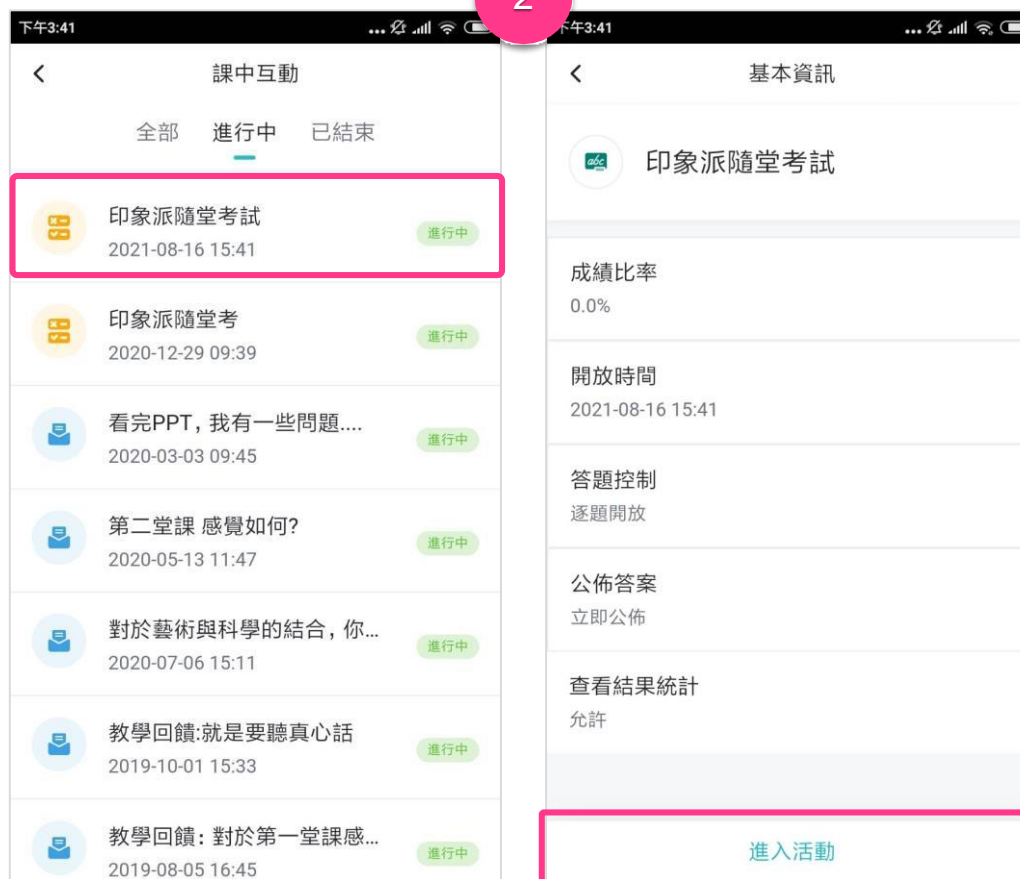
下午3:41

課中互動

全部 進行中 已結束

印象派隨堂考試
2021-08-16 15:41
進行中

印象派隨堂考
2020-12-29 09:39
進行中

看完PPT，我有一些問題....
2020-03-03 09:45
進行中

第二堂課 感覺如何?
2020-05-13 11:47
進行中

對於藝術與科學的結合，你...
2020-07-06 15:11
進行中

教學回饋:就是要聽真心話
2019-10-01 15:33
進行中

教學回饋：對於第一堂課感...
2019-08-05 16:45
進行中

2

下午3:41

基本資訊

abc

印象派隨堂考試

成績比率
0.0%

開放時間
2021-08-16 15:41

答題控制
逐題開放

公佈答案
立即公佈

查看結果統計
允許

進入活動